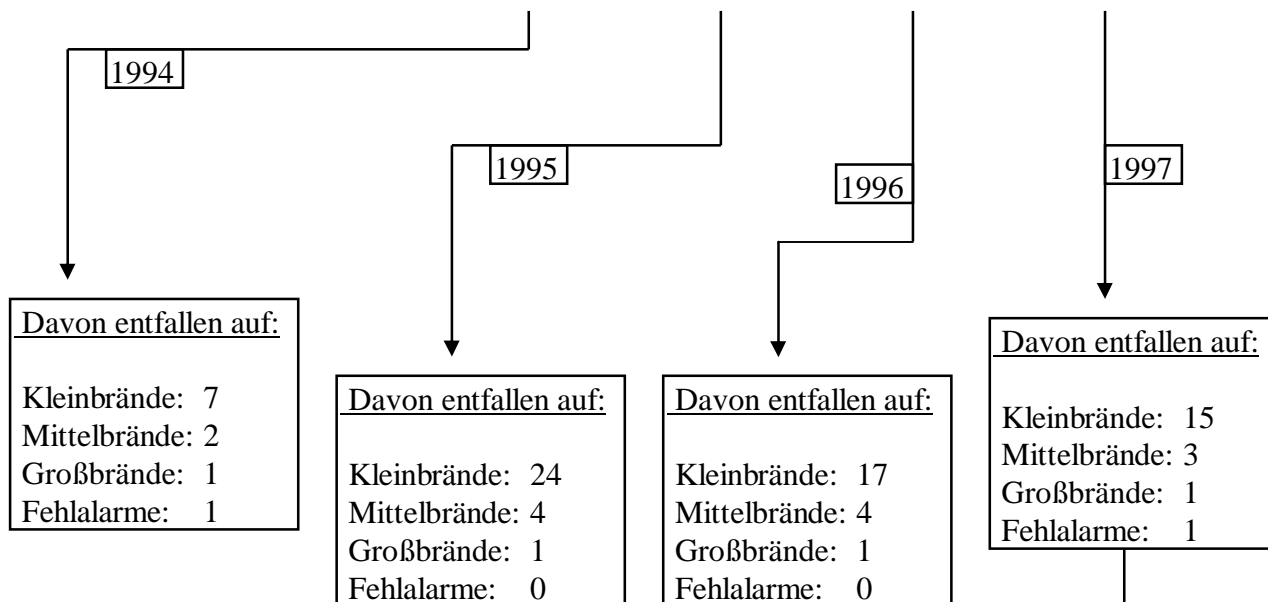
1994

1995

1996

1997

Davon entfallen auf:

Kleinbrände: 7
Mittelbrände: 2
Großbrände: 1
Fehlalarme: 1

Davon entfallen auf:

Kleinbrände: 24
Mittelbrände: 4
Großbrände: 1
Fehlalarme: 0

Davon entfallen auf:

Kleinbrände: 17
Mittelbrände: 4
Großbrände: 1
Fehlalarme: 0

Davon entfallen auf:

Kleinbrände: 15
Mittelbrände: 3
Großbrände: 1
Fehlalarme: 1